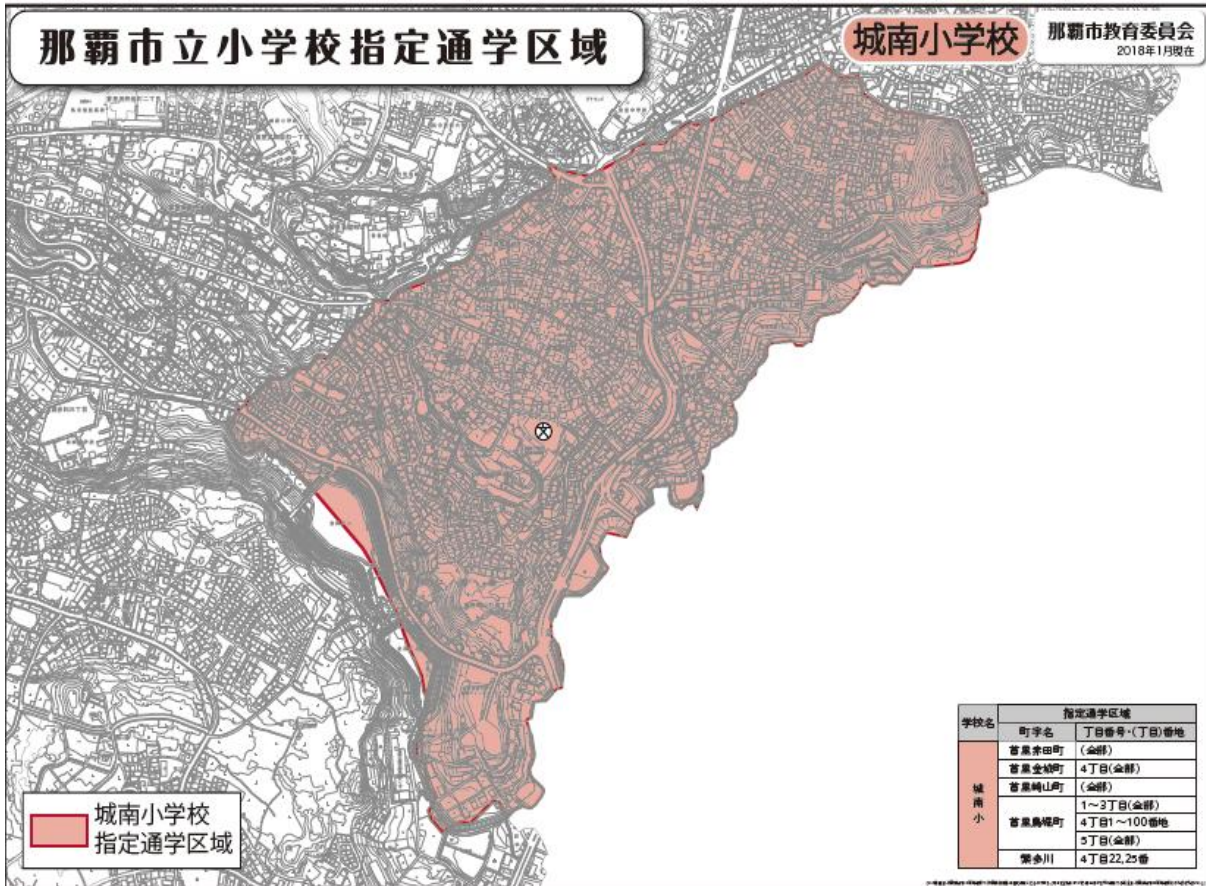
那覇市立小学校指定通学区域

城南小学校

那覇市教育委員会
2018年1月現在

| 学校名 | 指定通学区域 | |
|---|---|---|
| | 町字名 | 丁目番号・(丁目)番地 |
| 城南小 | 首里赤田町 | (全部) |
| | 首里金城町 | 4丁目(全部) |
| | 首里崎山町 | (全部) |
| | 首里鳥堀町 | 1～3丁目(全部) |
| | | 4丁目1～100番地 |
| | | 5丁目(全部) |
| | 繁多川 | 4丁目22,25番 |

城南小学校
指定通学区域